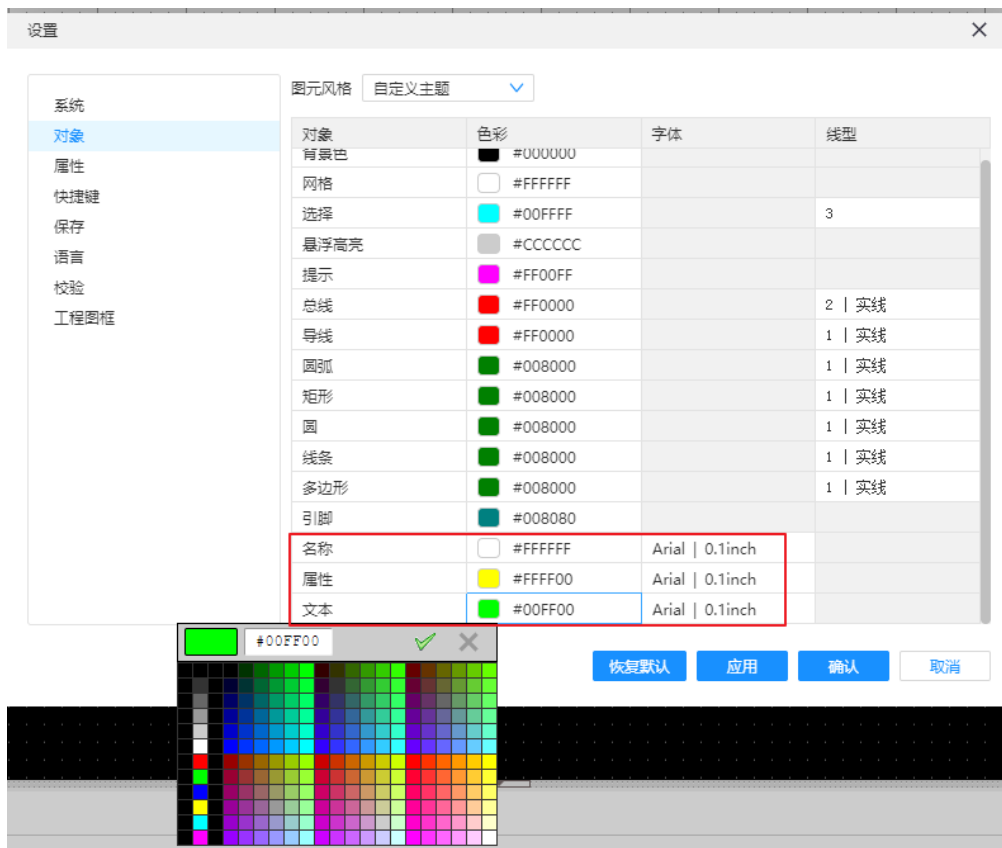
设置

系统
对象
属性
快捷键
保存
语言
校验
工程图框

图元风格 自定义主题

| 对象 | 色彩 | 字体 | 线型 |
|---|---|---|---|
| 背景色 | #000000 | | |
| 网格 | #FFFFFF | | |
| 选择 | #00FFFF | | 3 |
| 悬浮高亮 | #CCCCCC | | |
| 提示 | #FF00FF | | |
| 总线 | #FF0000 | | 2 \| 实线 |
| 导线 | #FF0000 | | 1 \| 实线 |
| 圆弧 | #008000 | | 1 \| 实线 |
| 矩形 | #008000 | | 1 \| 实线 |
| 圆 | #008000 | | 1 \| 实线 |
| 线条 | #008000 | | 1 \| 实线 |
| 多边形 | #008000 | | 1 \| 实线 |
| 引脚 | #008080 | | |
| 名称 | #FFFFFF | Arial \| 0.1inch | |
| 属性 | #FFFF00 | Arial \| 0.1inch | |
| 文本 | #00FF00 | Arial \| 0.1inch | |

#00FF00

恢复默认 应用 确认 取消